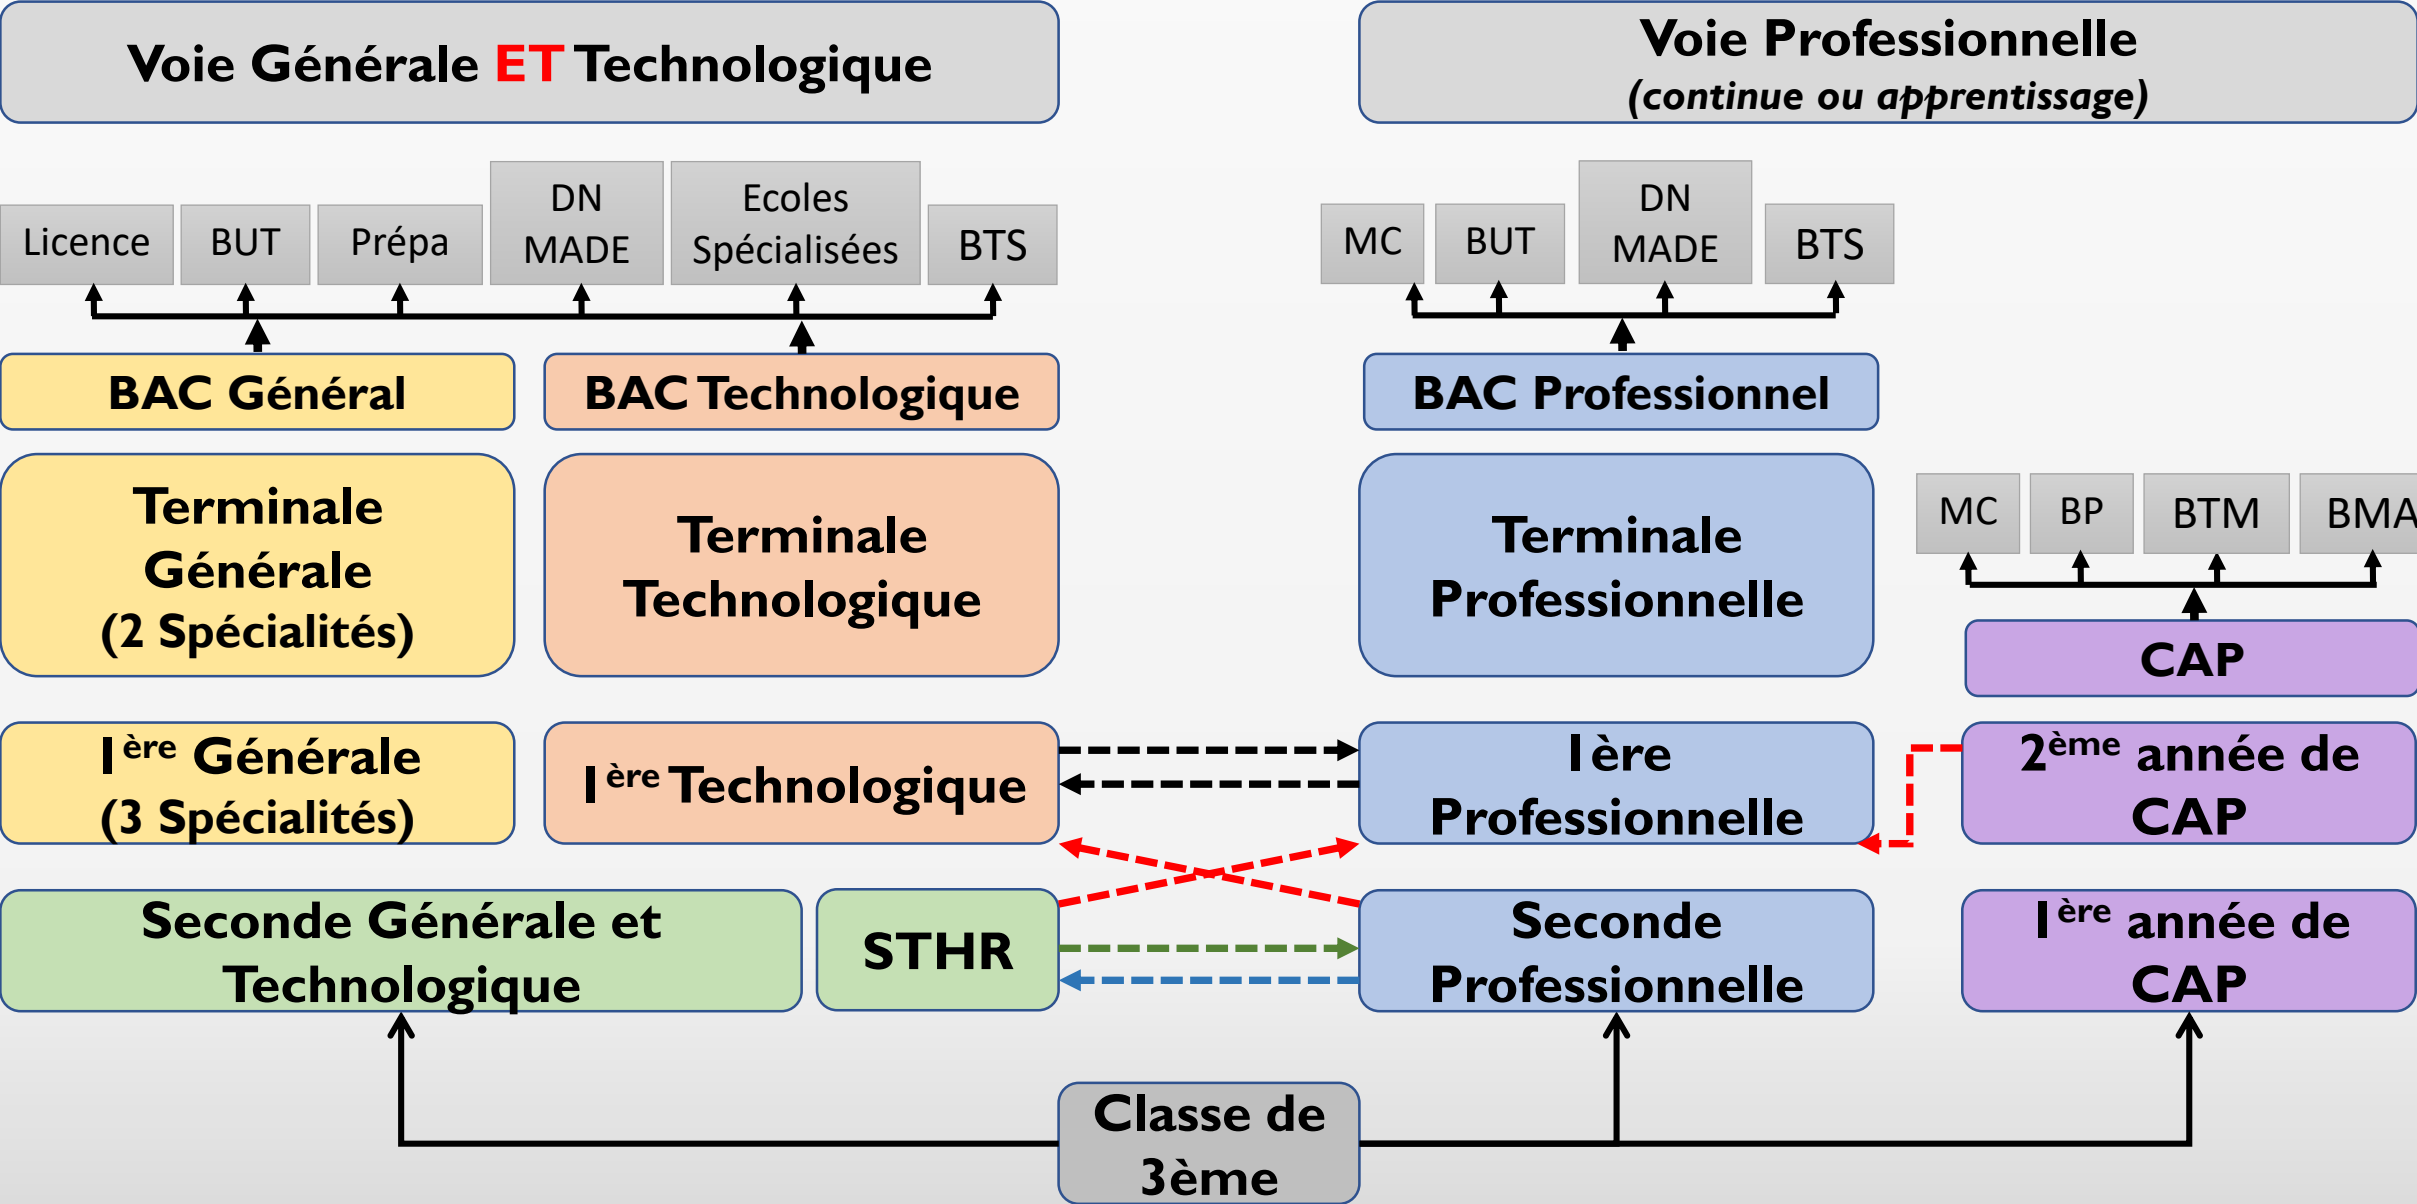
Voie Générale ET Technologique

Voie Professionnelle
(continue ou apprentissage)

Licence

BUT

Prépa

DN MADE

Ecoles Spécialisées

BTS

MC

BUT

DN MADE

BTS

BAC Général

BAC Technologique

BAC Professionnel

Terminale Générale (2 Spécialités)

Terminale Technologique

Terminale Professionnelle

MC

BP

BTM

BMA

CAP

I ère Générale (3 Spécialités)

I ère Technologique

I ère Professionnelle

2ème année de CAP

Seconde Générale et Technologique

STHR

Seconde Professionnelle

I ère année de CAP

Classe de 3ème